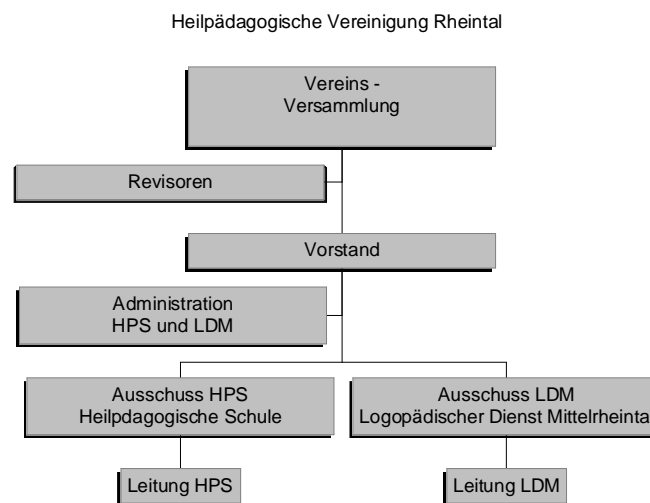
Heilpädagogische Vereinigung Rheintal

Vereins - Versammlung

Revisoren

Vorstand

Administration HPS und LDM

Ausschuss HPS Heilpdagogische Schule

Ausschuss LDM Logopädischer Dienst Mittelrheinta

Leitung HPS

Leitung LDM